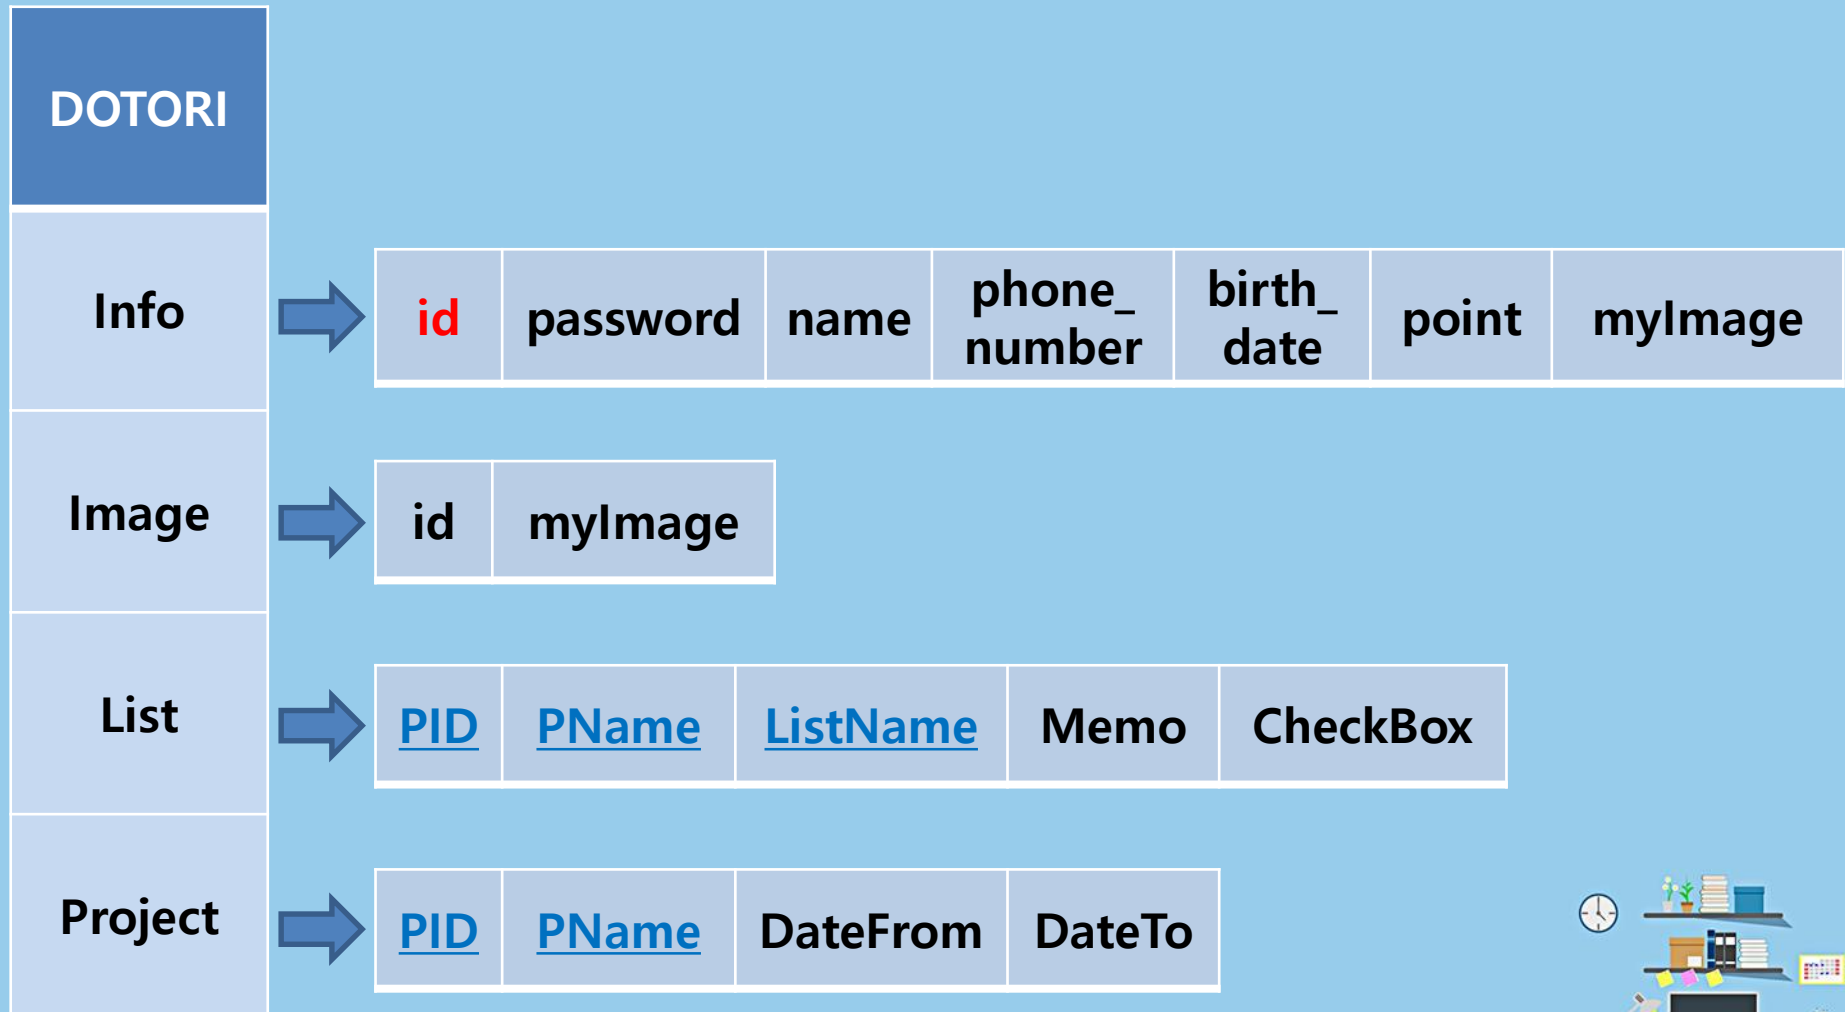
DOTORI

Info

| id | password | name | phone_ number | birth_ date | point | myImage |
|---|---|---|---|---|---|---|

Image

| id | myImage |
|---|---|

List

| PID | PName | ListName | Memo | CheckBox |
|---|---|---|---|---|

Project

| PID | PName | DateFrom | DateTo |
|---|---|---|---|